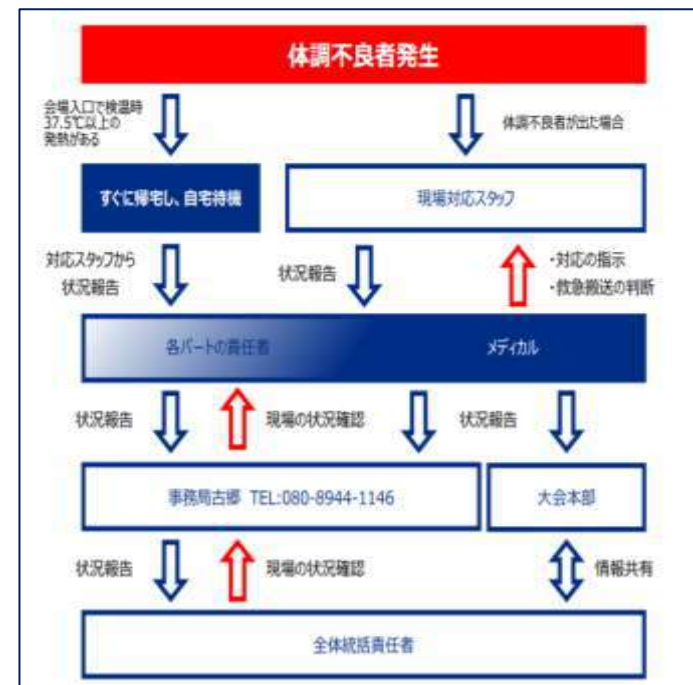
体調不良者発生

会場入口で検温時37.5℃以上の発熱がある

体調不良者が出た場合

すぐに帰宅し、自宅待機

現場対応スタッフ

対応スタッフから状況報告

状況報告

・対応の指示
・救急搬送の判断

各パートの責任者

メディカル

状況報告

現場の状況確認

状況報告

事務局古郷 TEL:080-8944-1146

大会本部

状況報告

現場の状況確認

情報共有

全体統括責任者